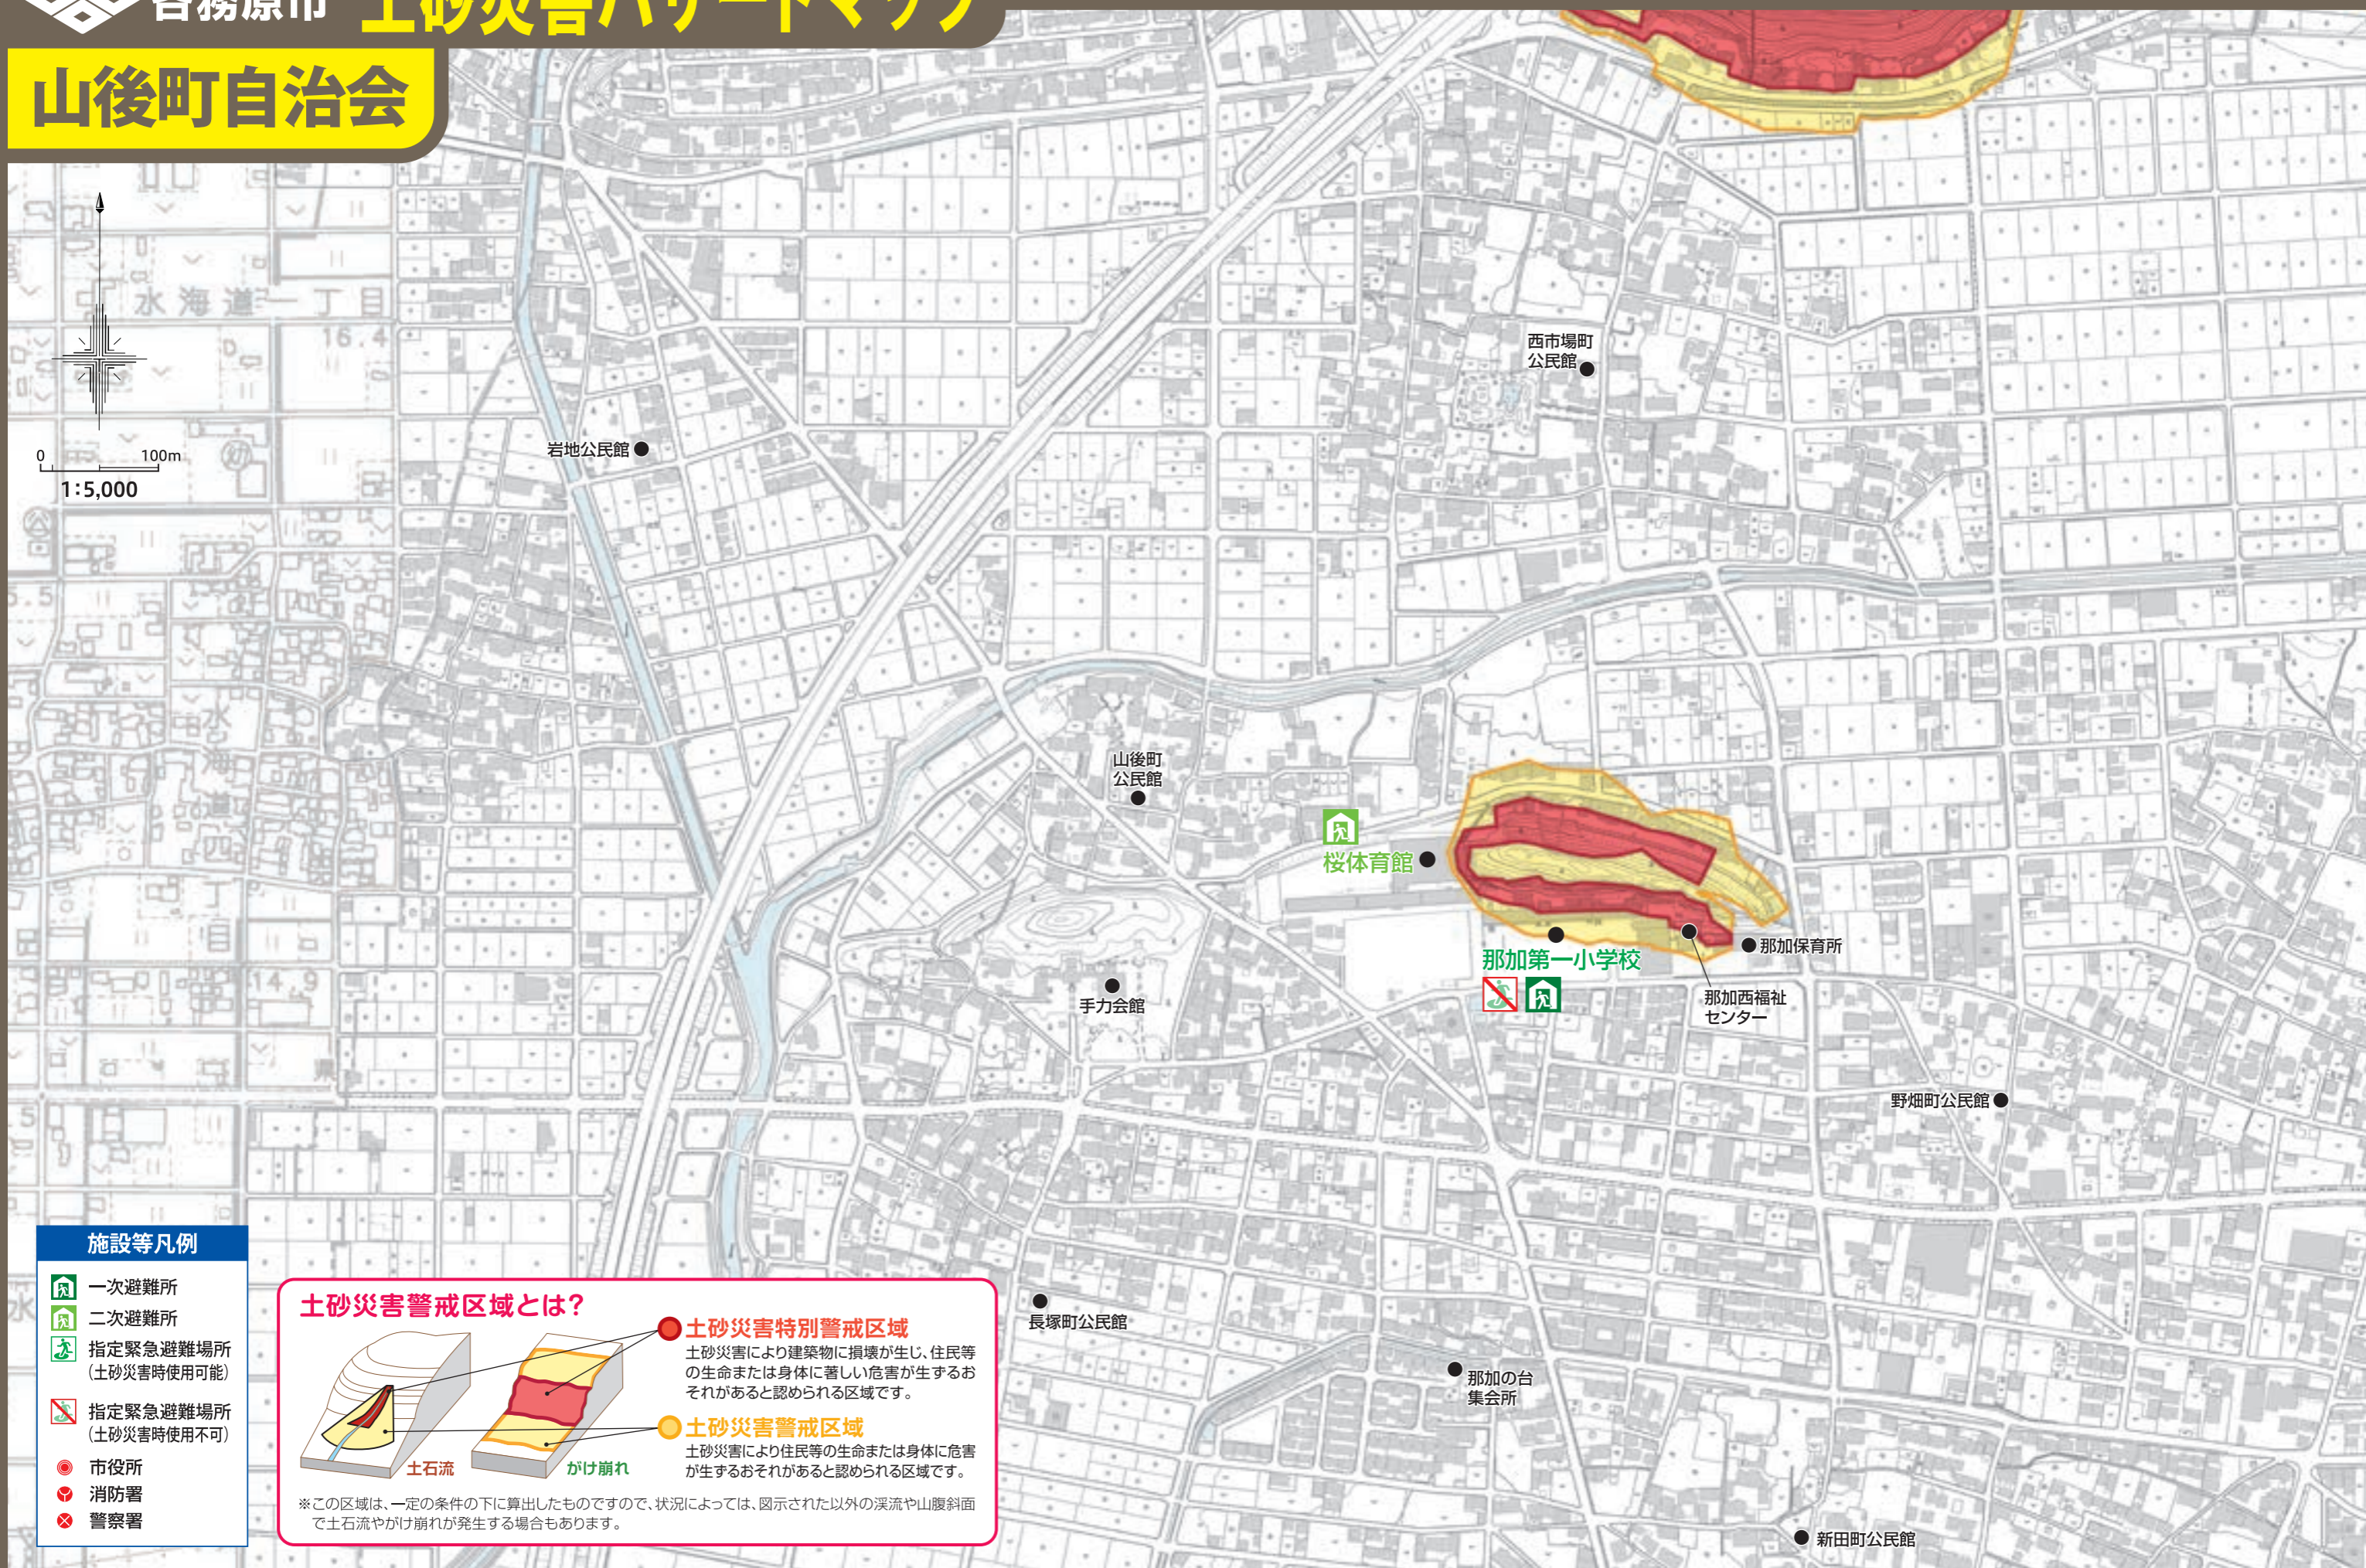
各務原市 土砂災害ハザードマップ

山後町自治会

0 100m
1:5,000

水海道一丁目

岩地公民館

西市場町公民館

山後町公民館

桜体育館

那加第一小学校

那加保育所

那加西福祉センター

手力会館

野畑町公民館

長塚町公民館

那加の台集会所

新田町公民館

施設等凡例
一次避難所
二次避難所
指定緊急避難場所（土砂災害時使用可能）
指定緊急避難場所（土砂災害時使用不可）
市役所
消防署
警察署

土砂災害警戒区域とは？
土石流
がけ崩れ
土砂災害特別警戒区域
土砂災害により建築物に損壊が生じ、住民等の生命または身体に著しい危害が生ずるおそれがあると認められる区域です。
土砂災害警戒区域
土砂災害により住民等の生命または身体に危害が生ずるおそれがあると認められる区域です。
※この区域は、一定の条件の下に算出したものですので、状況によっては、図示された以外の渓流や山腹斜面で土石流やがけ崩れが発生する場合もあります。